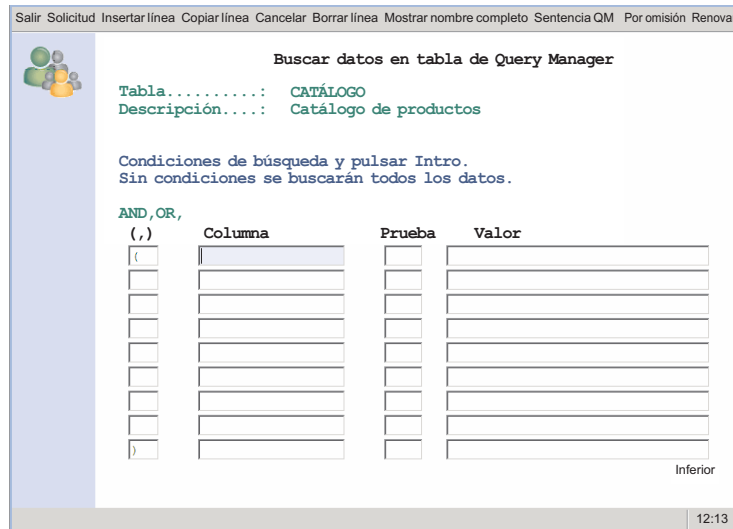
Salir Solicitud Insertar línea Copiar línea Cancelar Borrar línea Mostrar nombre completo Sentencia QM Por omisión Renova

Buscar datos en tabla de Query Manager

Tabla..........: CATÁLOGO
Descripción....: Catálogo de productos

Condiciones de búsqueda y pulsar Intro.
Sin condiciones se buscarán todos los datos.

AND,OR,
(,) Columna Prueba Valor

(

)

Inferior

12:13